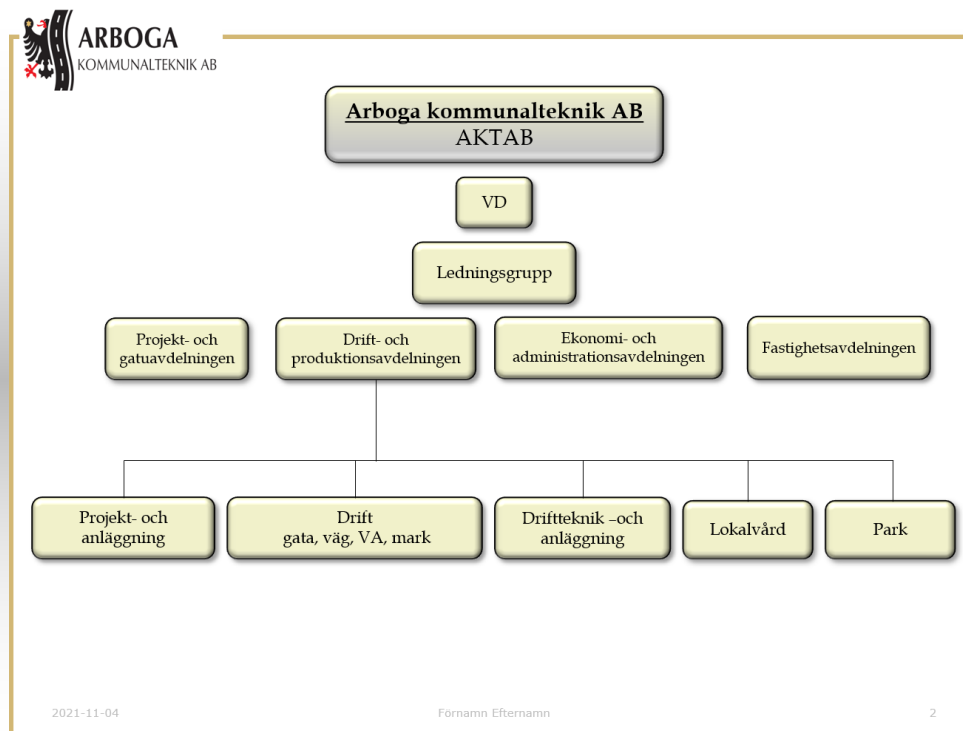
ARBOGA
KOMMUNALTEKNIK AB

Arboga kommunalteknik AB
AKTAB

VD

Ledningsgrupp

Projekt- och gatuavdelningen

Drift- och produktionsavdelningen

Ekonomi- och administrationsavdelningen

Fastighetsavdelningen

Projekt- och anläggning

Drift gata, väg, VA, mark

Driftteknik –och anläggning

Lokalvård

Park

2021-11-04

Förnamn Efternamn

2